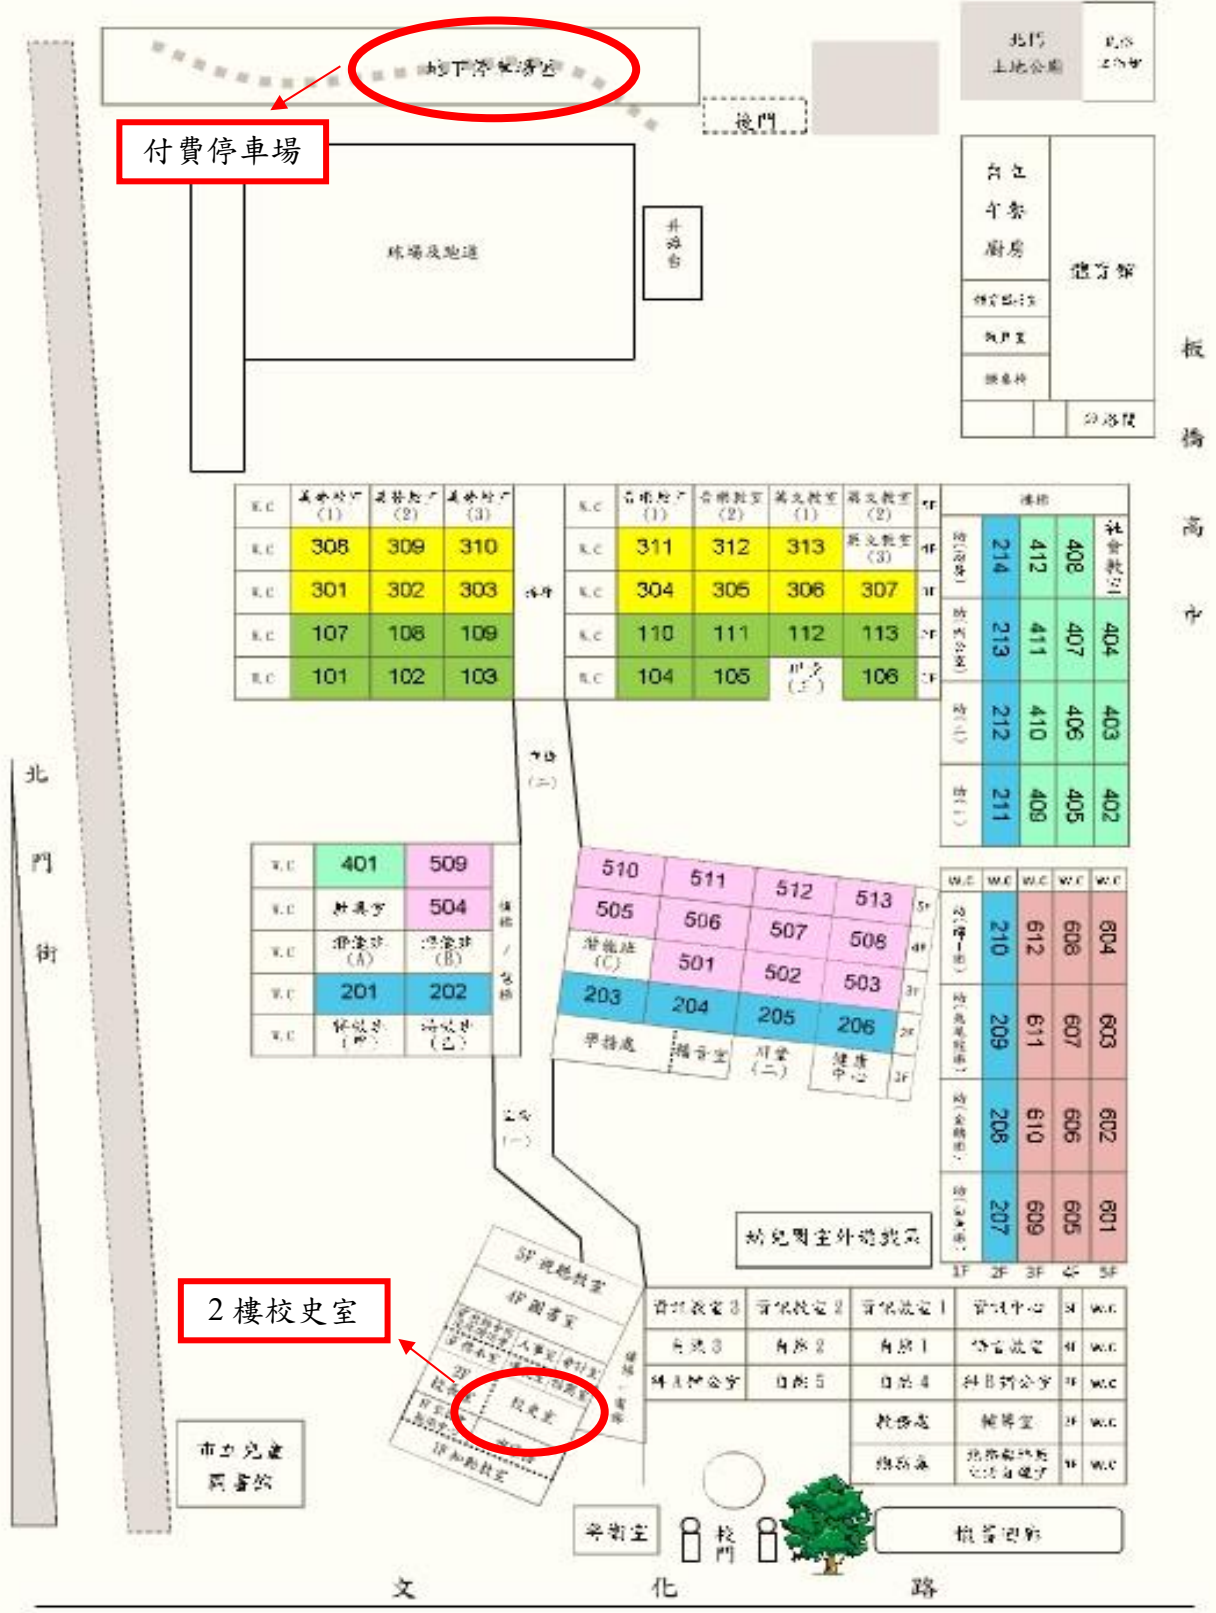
地下停車場

付費停車場

後門

北門
土地公廟

球場及跑道

升旗台

自立
午餐
廚房

體育館

板
橋
高
中

W.C | 美勞教室(1) | 美勞教室(2) | 美勞教室(3)
W.C | 308 | 309 | 310
W.C | 301 | 302 | 303
W.C | 107 | 108 | 109
W.C | 101 | 102 | 103

樓梯

W.C | 音樂教室(1) | 音樂教室(2) | 英文教室(1) | 英文教室(2)
W.C | 311 | 312 | 313 | 英文教室(3)
W.C | 304 | 305 | 306 | 307
W.C | 110 | 111 | 112 | 113
W.C | 104 | 105 | | 106

5F 4F 3F 2F 1F

樓梯

214 412 408 社會教室
213 411 407 404
212 410 406 403
211 409 405 402

北
門
街

W.C | 401 | 509
W.C | | 504
W.C | (A) | (B)
W.C | 201 | 202
W.C | |

510 511 512 513
505 506 507 508
(C) 501 502 503
203 204 205 206

W.C W.C W.C W.C W.C
210 612 608 604
209 611 607 603
208 610 606 602
207 609 605 601
1F 2F 3F 4F 5F

幼兒園室外遊戲區

5F 視聽教室
4F 圖書室

2樓校史室

校史室

市立兒童
圖書館

資訊教室3 | 資訊教室2 | 資訊教室1 | 資訊中心 | 5F | W.C
自然3 | 自然2 | 自然1 | | 4F | W.C
 | 自然5 | 自然4 | | 3F | W.C
 | | 教務處 | 輔導室 | 2F | W.C
 | | 總務處 | | 1F | W.C

警衛室

校門

文 化 路